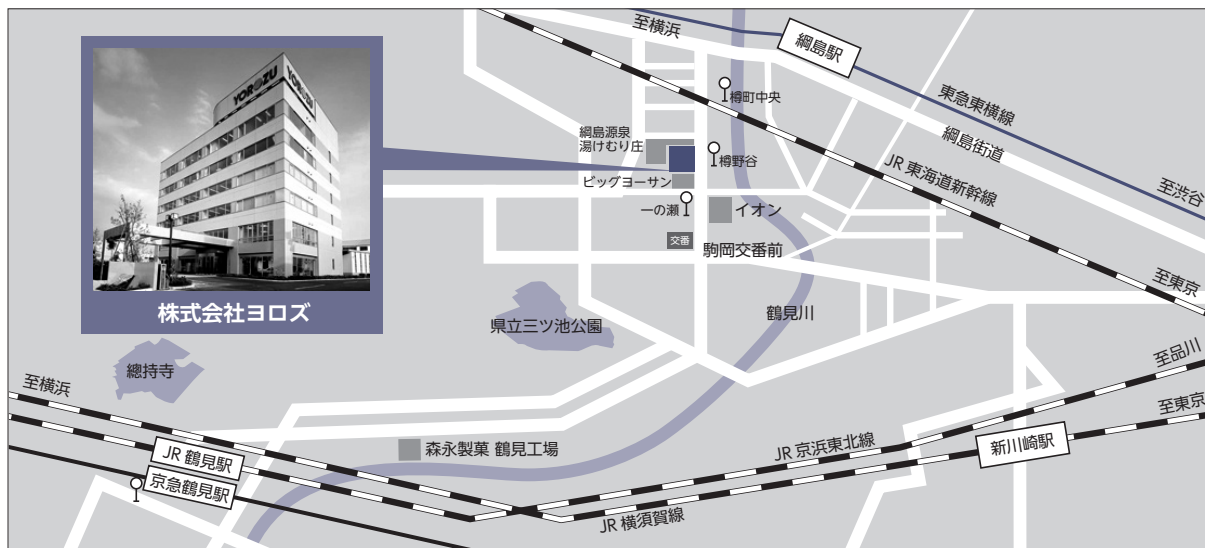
至横浜
綱島駅
樽町中央
東急東横線
綱島源泉
湯けむり庄
樽野谷
綱島街道
ビッグヨーサン
JR 東海道新幹線
至渋谷
一の瀬
イオン
交番
駒岡交番前
至東京
YOROZU
株式会社ヨロズ
県立三ツ池公園
鶴見川
總持寺
至横浜
至品川
至東京
森永製菓 鶴見工場
JR 京浜東北線
新川崎駅
JR 鶴見駅
京急鶴見駅
JR 横須賀線